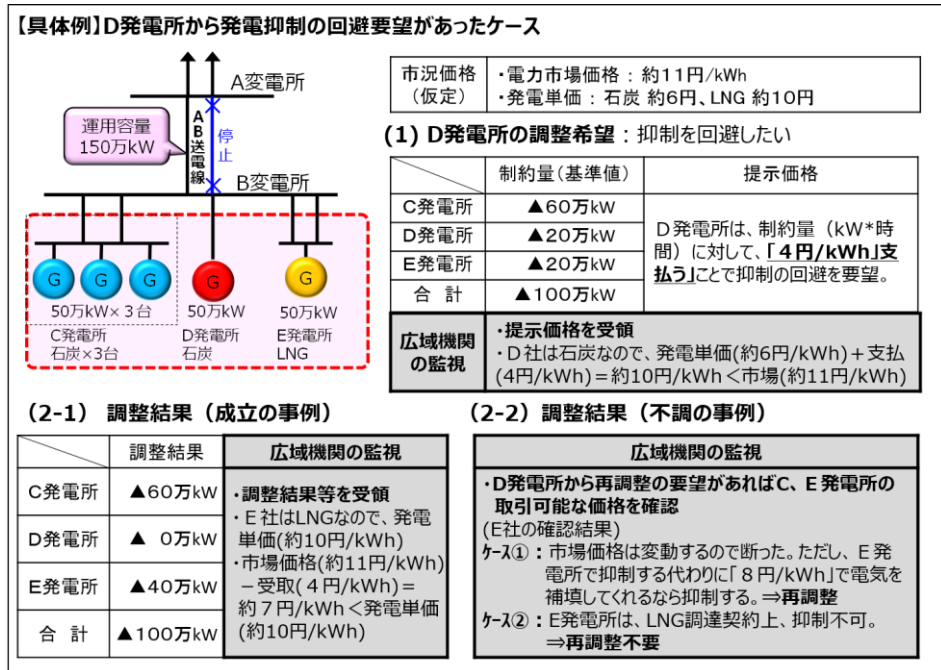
【具体例】D発電所から発電抑制の回避要望があったケース

A変電所

運用容量
150万kW

AB送電線

停止

B変電所

G G G
50万kW×３台
C発電所
石炭×3台

G
50万kW
D発電所
石炭

G
50万kW
E発電所
LNG

| 市況価格（仮定） | ・電力市場価格：約11円/kWh<br>・発電単価：石炭 約6円、LNG 約10円 |
|---|---|

(1) D発電所の調整希望：抑制を回避したい

| | 制約量（基準値） | 提示価格 |
|---|---|---|
| C発電所 | ▲60万kW | D発電所は、制約量（kW*時間）に対して、「４円/kWh」支払うことで抑制の回避を要望。 |
| D発電所 | ▲20万kW | |
| E発電所 | ▲20万kW | |
| 合　計 | ▲100万kW | |
| 広域機関の監視 | ・提示価格を受領<br>・D社は石炭なので、発電単価(約6円/kWh)＋支払(4円/kWh)＝約10円/kWh＜市場(約11円/kWh) | |

(2-1) 調整結果（成立の事例）

| | 調整結果 | 広域機関の監視 |
|---|---|---|
| C発電所 | ▲60万kW | ・調整結果等を受領<br>・E社はLNGなので、発電単価(約10円/kWh)<br>・市場価格(約11円/kWh)－受取(４円/kWh)＝約７円/kWh＜発電単価(約10円/kWh) |
| D発電所 | ▲　0万kW | |
| E発電所 | ▲40万kW | |
| 合　計 | ▲100万kW | |

(2-2) 調整結果（不調の事例）

広域機関の監視

・D発電所から再調整の要望があればC、E発電所の取引可能な価格を確認
(E社の確認結果)
ｹｰｽ①：市場価格は変動するので断った。ただし、E発電所で抑制する代わりに「８円/kWh」で電気を補填してくれるなら抑制する。⇒再調整
ｹｰｽ②：E発電所は、LNG調達契約上、抑制不可。⇒再調整不要